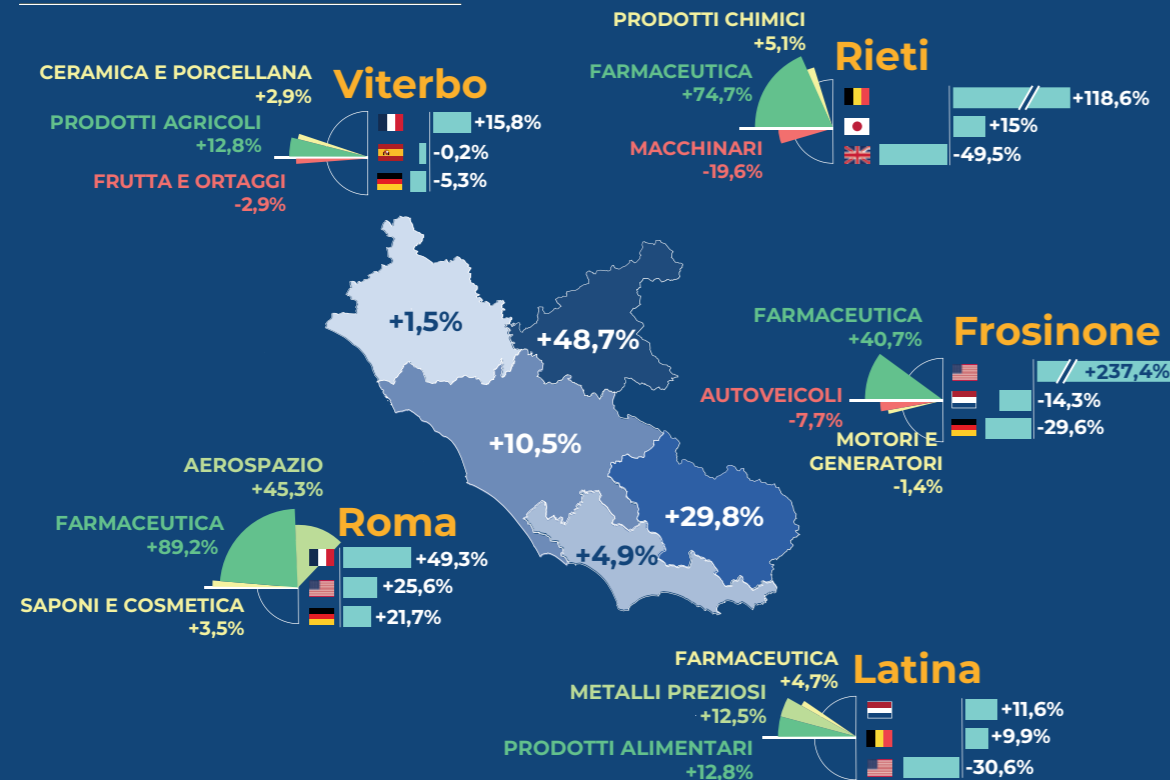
PRODOTTI CHIMICI
+5,1%
FARMACEUTICA
+74,7%
Rieti
+118,6%
+15%
-49,5%
MACCHINARI
-19,6%

CERAMICA E PORCELLANA
+2,9%
Viterbo
PRODOTTI AGRICOLI
+12,8%
+15,8%
-0,2%
FRUTTA E ORTAGGI
-2,9%
-5,3%

+1,5%
+48,7%
+10,5%
+29,8%
+4,9%

FARMACEUTICA
+40,7%
Frosinone
+237,4%
AUTOVEICOLI
-7,7%
-14,3%
-29,6%
MOTORI E GENERATORI
-1,4%

AEROSPAZIO
+45,3%
FARMACEUTICA
+89,2%
Roma
+49,3%
+25,6%
SAPONI E COSMETICA
+3,5%
+21,7%

FARMACEUTICA
+4,7%
Latina
METALLI PREZIOSI
+12,5%
+11,6%
+9,9%
PRODOTTI ALIMENTARI
+12,8%
-30,6%